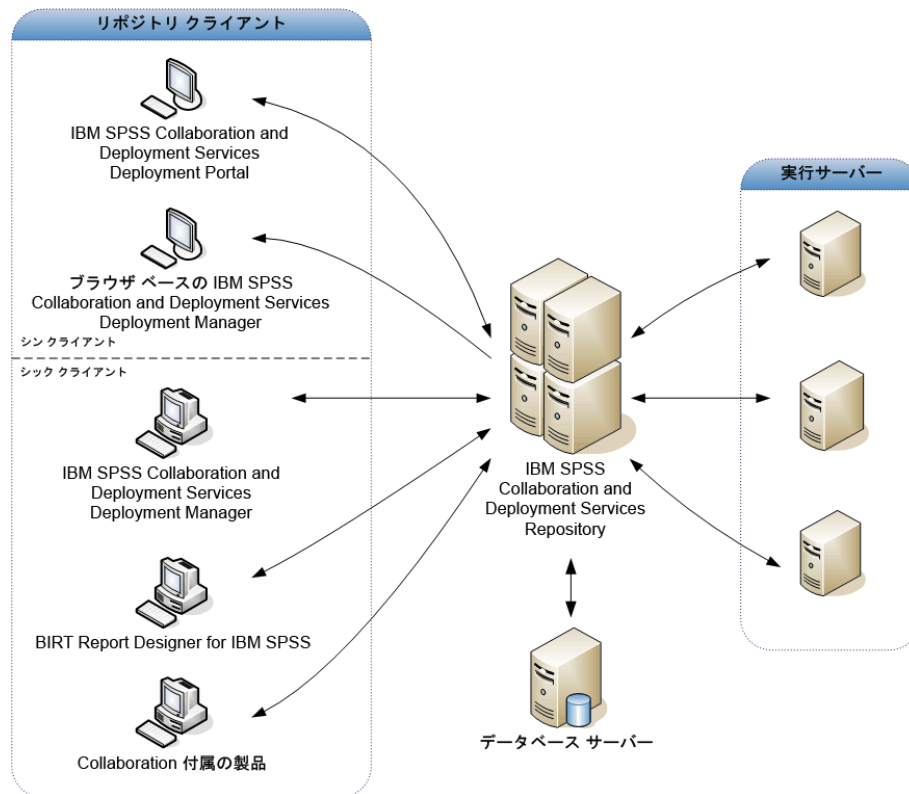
リポジトリ クライアント

IBM SPSS Collaboration and Deployment Services Deployment Portal

ブラウザ ベースの IBM SPSS Collaboration and Deployment Services Deployment Manager

シン クライアント

シック クライアント

IBM SPSS Collaboration and Deployment Services Deployment Manager

BIRT Report Designer for IBM SPSS

Collaboration 付属の製品

IBM SPSS Collaboration and Deployment Services Repository

データベース サーバー

実行サーバー